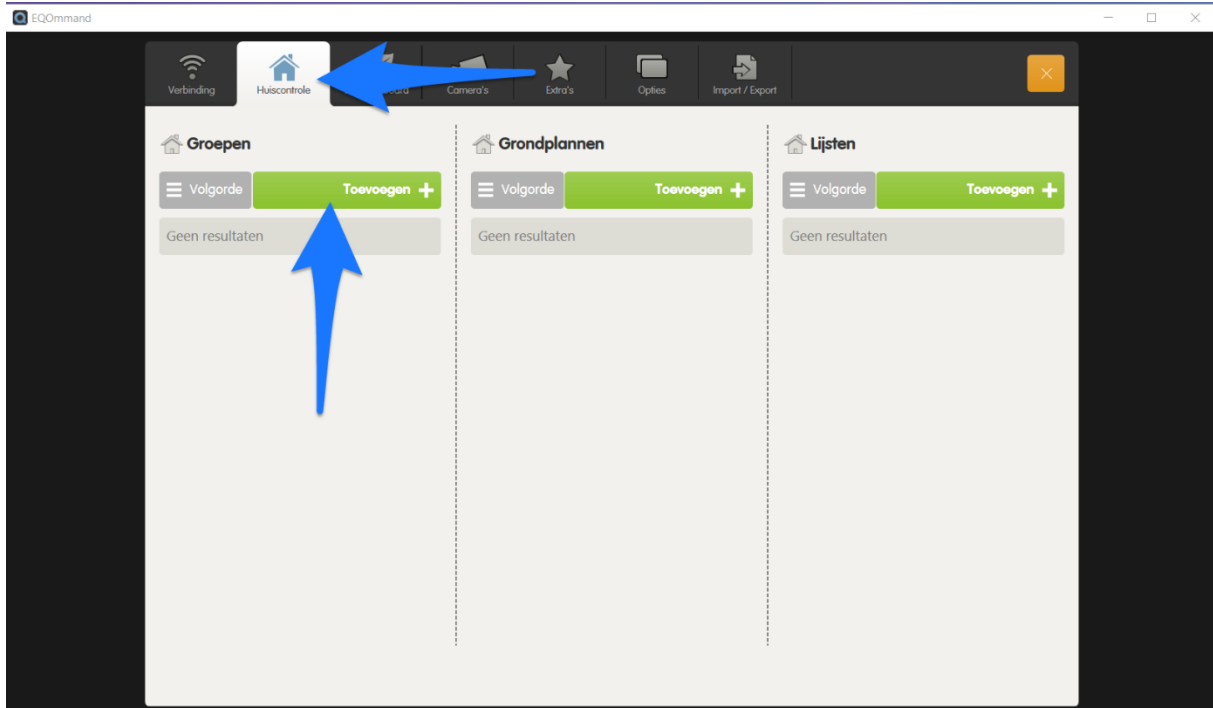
EQOmmand

Verbinding
Huiscontrole
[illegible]ard
Camera's
Extra's
Opties
Import / Export

Groepen
Volgorde
Toevoegen
Geen resultaten

Grondplannen
Volgorde
Toevoegen
Geen resultaten

Lijsten
Volgorde
Toevoegen
Geen resultaten